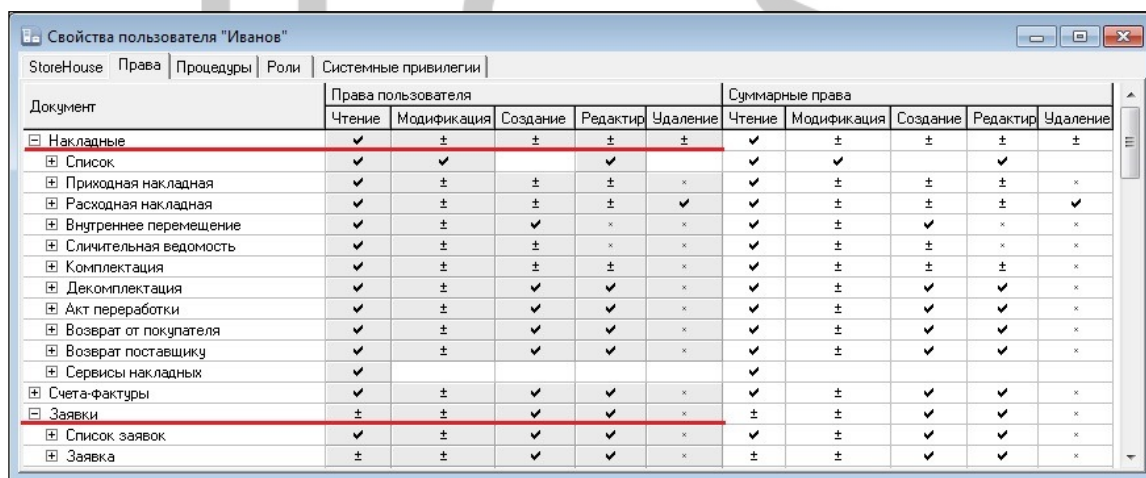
Свойства пользователя "Иванов"

StoreHouse | Права | Процедуры | Роли | Системные привилегии

| Документ | Права пользователя: Чтение | Модификация | Создание | Редактир | Удаление | Суммарные права: Чтение | Модификация | Создание | Редактир | Удаление |
|---|---|---|---|---|---|---|---|---|---|---|
| ⊟ Накладные | ✔ | ± | ± | ± | ± | ✔ | ± | ± | ± | ± |
| ⊞ Список | ✔ | ✔ | | ✔ | | ✔ | ✔ | | ✔ | |
| ⊞ Приходная накладная | ✔ | ± | ± | ± | × | ✔ | ± | ± | ± | × |
| ⊞ Расходная накладная | ✔ | ± | ± | ± | ✔ | ✔ | ± | ± | ± | ✔ |
| ⊞ Внутреннее перемещение | ✔ | ± | ✔ | × | × | ✔ | ± | ✔ | × | × |
| ⊞ Сличительная ведомость | ✔ | ± | ± | × | × | ✔ | ± | ± | × | × |
| ⊞ Комплектация | ✔ | ± | ± | ± | × | ✔ | ± | ± | ± | × |
| ⊞ Декомплектация | ✔ | ± | ✔ | ✔ | × | ✔ | ± | ✔ | ✔ | × |
| ⊞ Акт переработки | ✔ | ± | ✔ | ✔ | × | ✔ | ± | ✔ | ✔ | × |
| ⊞ Возврат от покупателя | ✔ | ± | ✔ | ✔ | × | ✔ | ± | ✔ | ✔ | × |
| ⊞ Возврат поставщику | ✔ | ± | ✔ | ✔ | × | ✔ | ± | ✔ | ✔ | × |
| ⊞ Сервисы накладных | ✔ | | | | | ✔ | | | | |
| ⊞ Счета-фактуры | ✔ | ± | ✔ | ✔ | × | ✔ | ± | ✔ | ✔ | × |
| ⊟ Заявки | ± | ± | ✔ | ✔ | × | ± | ± | ✔ | ✔ | × |
| ⊞ Список заявок | ✔ | ± | ✔ | ✔ | × | ✔ | ± | ✔ | ✔ | × |
| ⊞ Заявка | ± | ± | ✔ | ✔ | × | ± | ± | ✔ | ✔ | × |